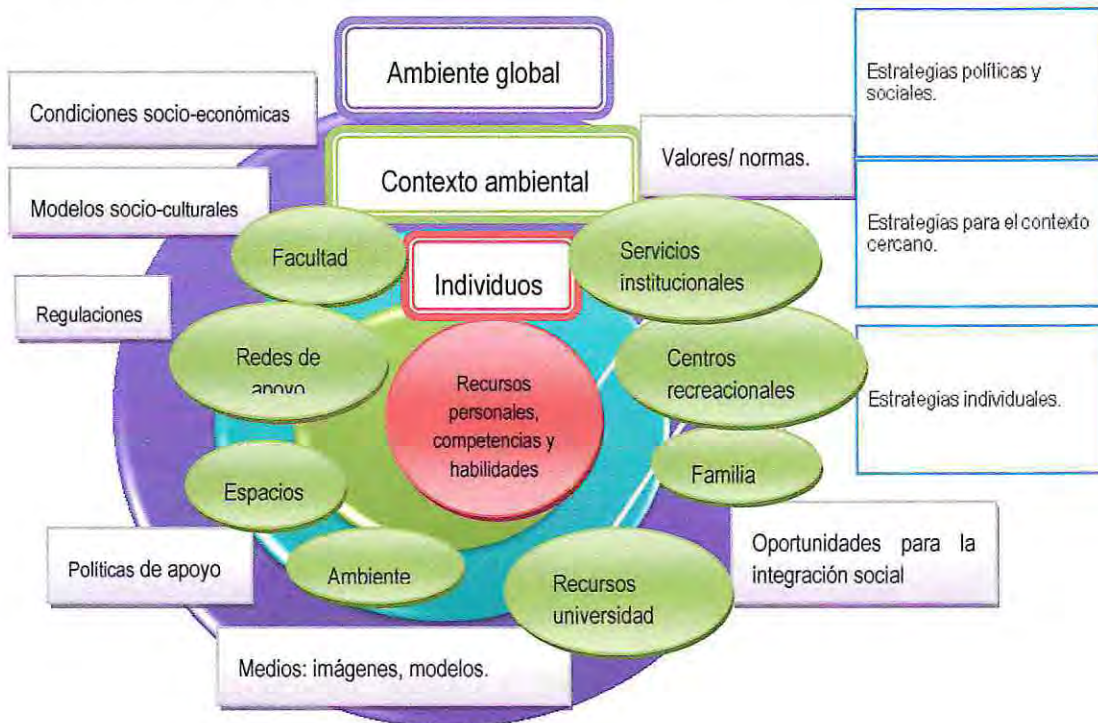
Ambiente global

Estrategias políticas y sociales.

Condiciones socio-económicas

Contexto ambiental

Valores/ normas.

Modelos socio-culturales

Estrategias para el contexto cercano.

Facultad

Individuos

Servicios institucionales

Regulaciones

Redes de apoyo

Recursos personales, competencias y habilidades

Centros recreacionales

Estrategias individuales.

Espacios

Familia

Políticas de apoyo

Ambiente

Recursos universidad

Oportunidades para la integración social

Medios: imágenes, modelos.